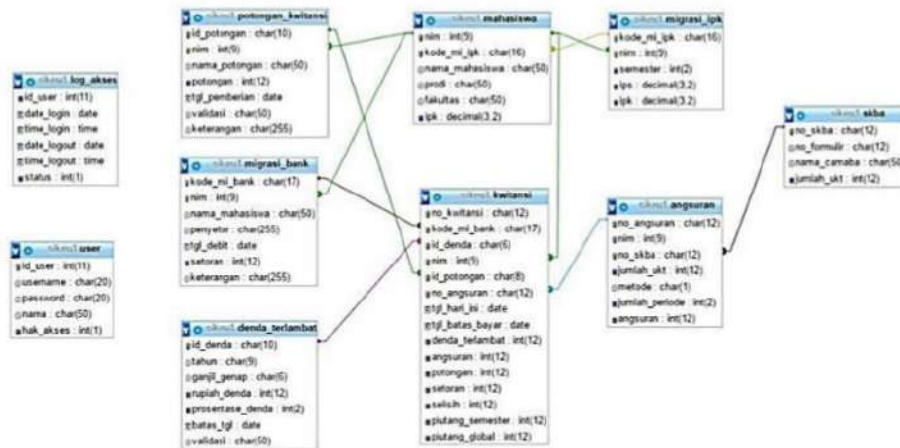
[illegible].log_akses
id_user : int(11)
date_login : date
time_login : time
date_logout : date
time_logout : time
status : int(1)

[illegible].user
id_user : int(11)
username : char(20)
password : char(20)
nama : char(50)
hak_akses : int(1)

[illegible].potongan_kwitansi
id_potongan : char(10)
nim : int(9)
nama_potongan : char(50)
potongan : int(12)
tgl_pemberian : date
validasi : char(50)
keterangan : char(255)

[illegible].migrasi_bank
kode_mi_bank : char(17)
nim : int(9)
nama_mahasiswa : char(50)
penyetor : char(255)
tgl_debit : date
setoran : int(12)
keterangan : char(255)

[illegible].denda_terlambat
id_denda : char(10)
tahun : char(9)
ganjil_genap : char(6)
rupiah_denda : int(12)
prosertase_denda : int(2)
batas_tgl : date
validasi : char(50)

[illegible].mahasiswa
nim : int(9)
kode_mi_ipk : char(16)
nama_mahasiswa : char(50)
prodi : char(50)
fakultas : char(50)
ipk : decimal(3,2)

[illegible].kwitansi
no_kwitansi : char(12)
kode_mi_bank : char(17)
id_denda : char(6)
nim : int(9)
id_potongan : char(8)
no_angsuran : char(12)
tgl_hari_ini : date
tgl_batas_bayar : date
denda_telambat : int(12)
angsuran : int(12)
potongan : int(12)
setoran : int(12)
selisih : int(12)
piutang_semester : int(12)
piutang_global : int(12)

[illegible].migrasi_ipk
kode_mi_ipk : char(16)
nim : int(9)
semester : int(2)
ips : decimal(3,2)
ipk : decimal(3,2)

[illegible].angsuran
no_angsuran : char(12)
nim : int(9)
no_skba : char(12)
jumlah_ukt : int(12)
metode : char(1)
jumlah_periode : int(2)
angsuran : int(12)

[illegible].skba
no_skba : char(12)
no_formulir : char(12)
nama_camaba : char(50
jumlah_ukt : int(12)